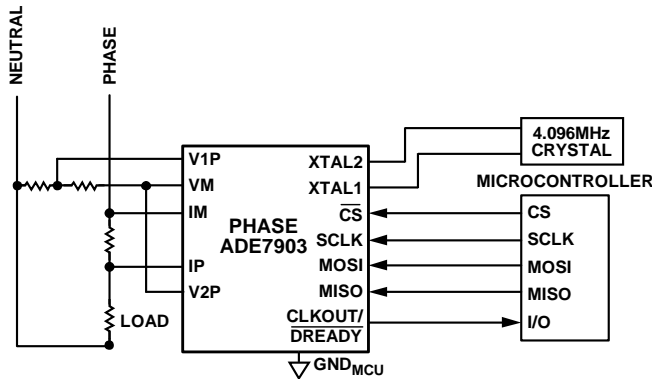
NEUTRAL

PHASE

4.096MHz CRYSTAL

MICROCONTROLLER

V1P

VM

IM

IP

V2P

XTAL2

XTAL1

PHASE ADE7903

$\overline{CS}$

SCLK

MOSI

MISO

CLKOUT/ $\overline{DREADY}$

CS

SCLK

MOSI

MISO

I/O

LOAD

$GND_{MCU}$